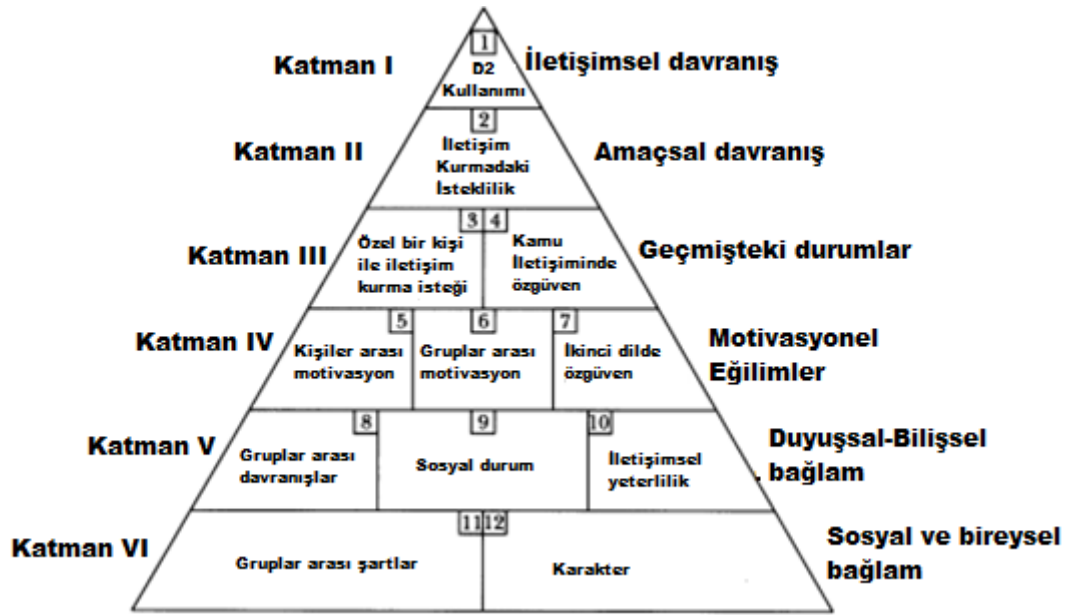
Katman I
1
D2 Kullanımı
İletişimsel davranış

Katman II
2
İletişim Kurmadaki İsteklilik
Amaçsal davranış

Katman III
3
Özel bir kişi ile iletişim kurma isteği
4
Kamu İletişiminde özgüven
Geçmişteki durumlar

Katman IV
5
Kişiler arası motivasyon
6
Gruplar arası motivasyon
7
İkinci dilde özgüven
Motivasyonel Eğilimler

Katman V
8
Gruplar arası davranışlar
9
Sosyal durum
10
İletişimsel yeterlilik
Duyuşsal-Bilişsel bağlam

Katman VI
11
Gruplar arası şartlar
12
Karakter
Sosyal ve bireysel bağlam